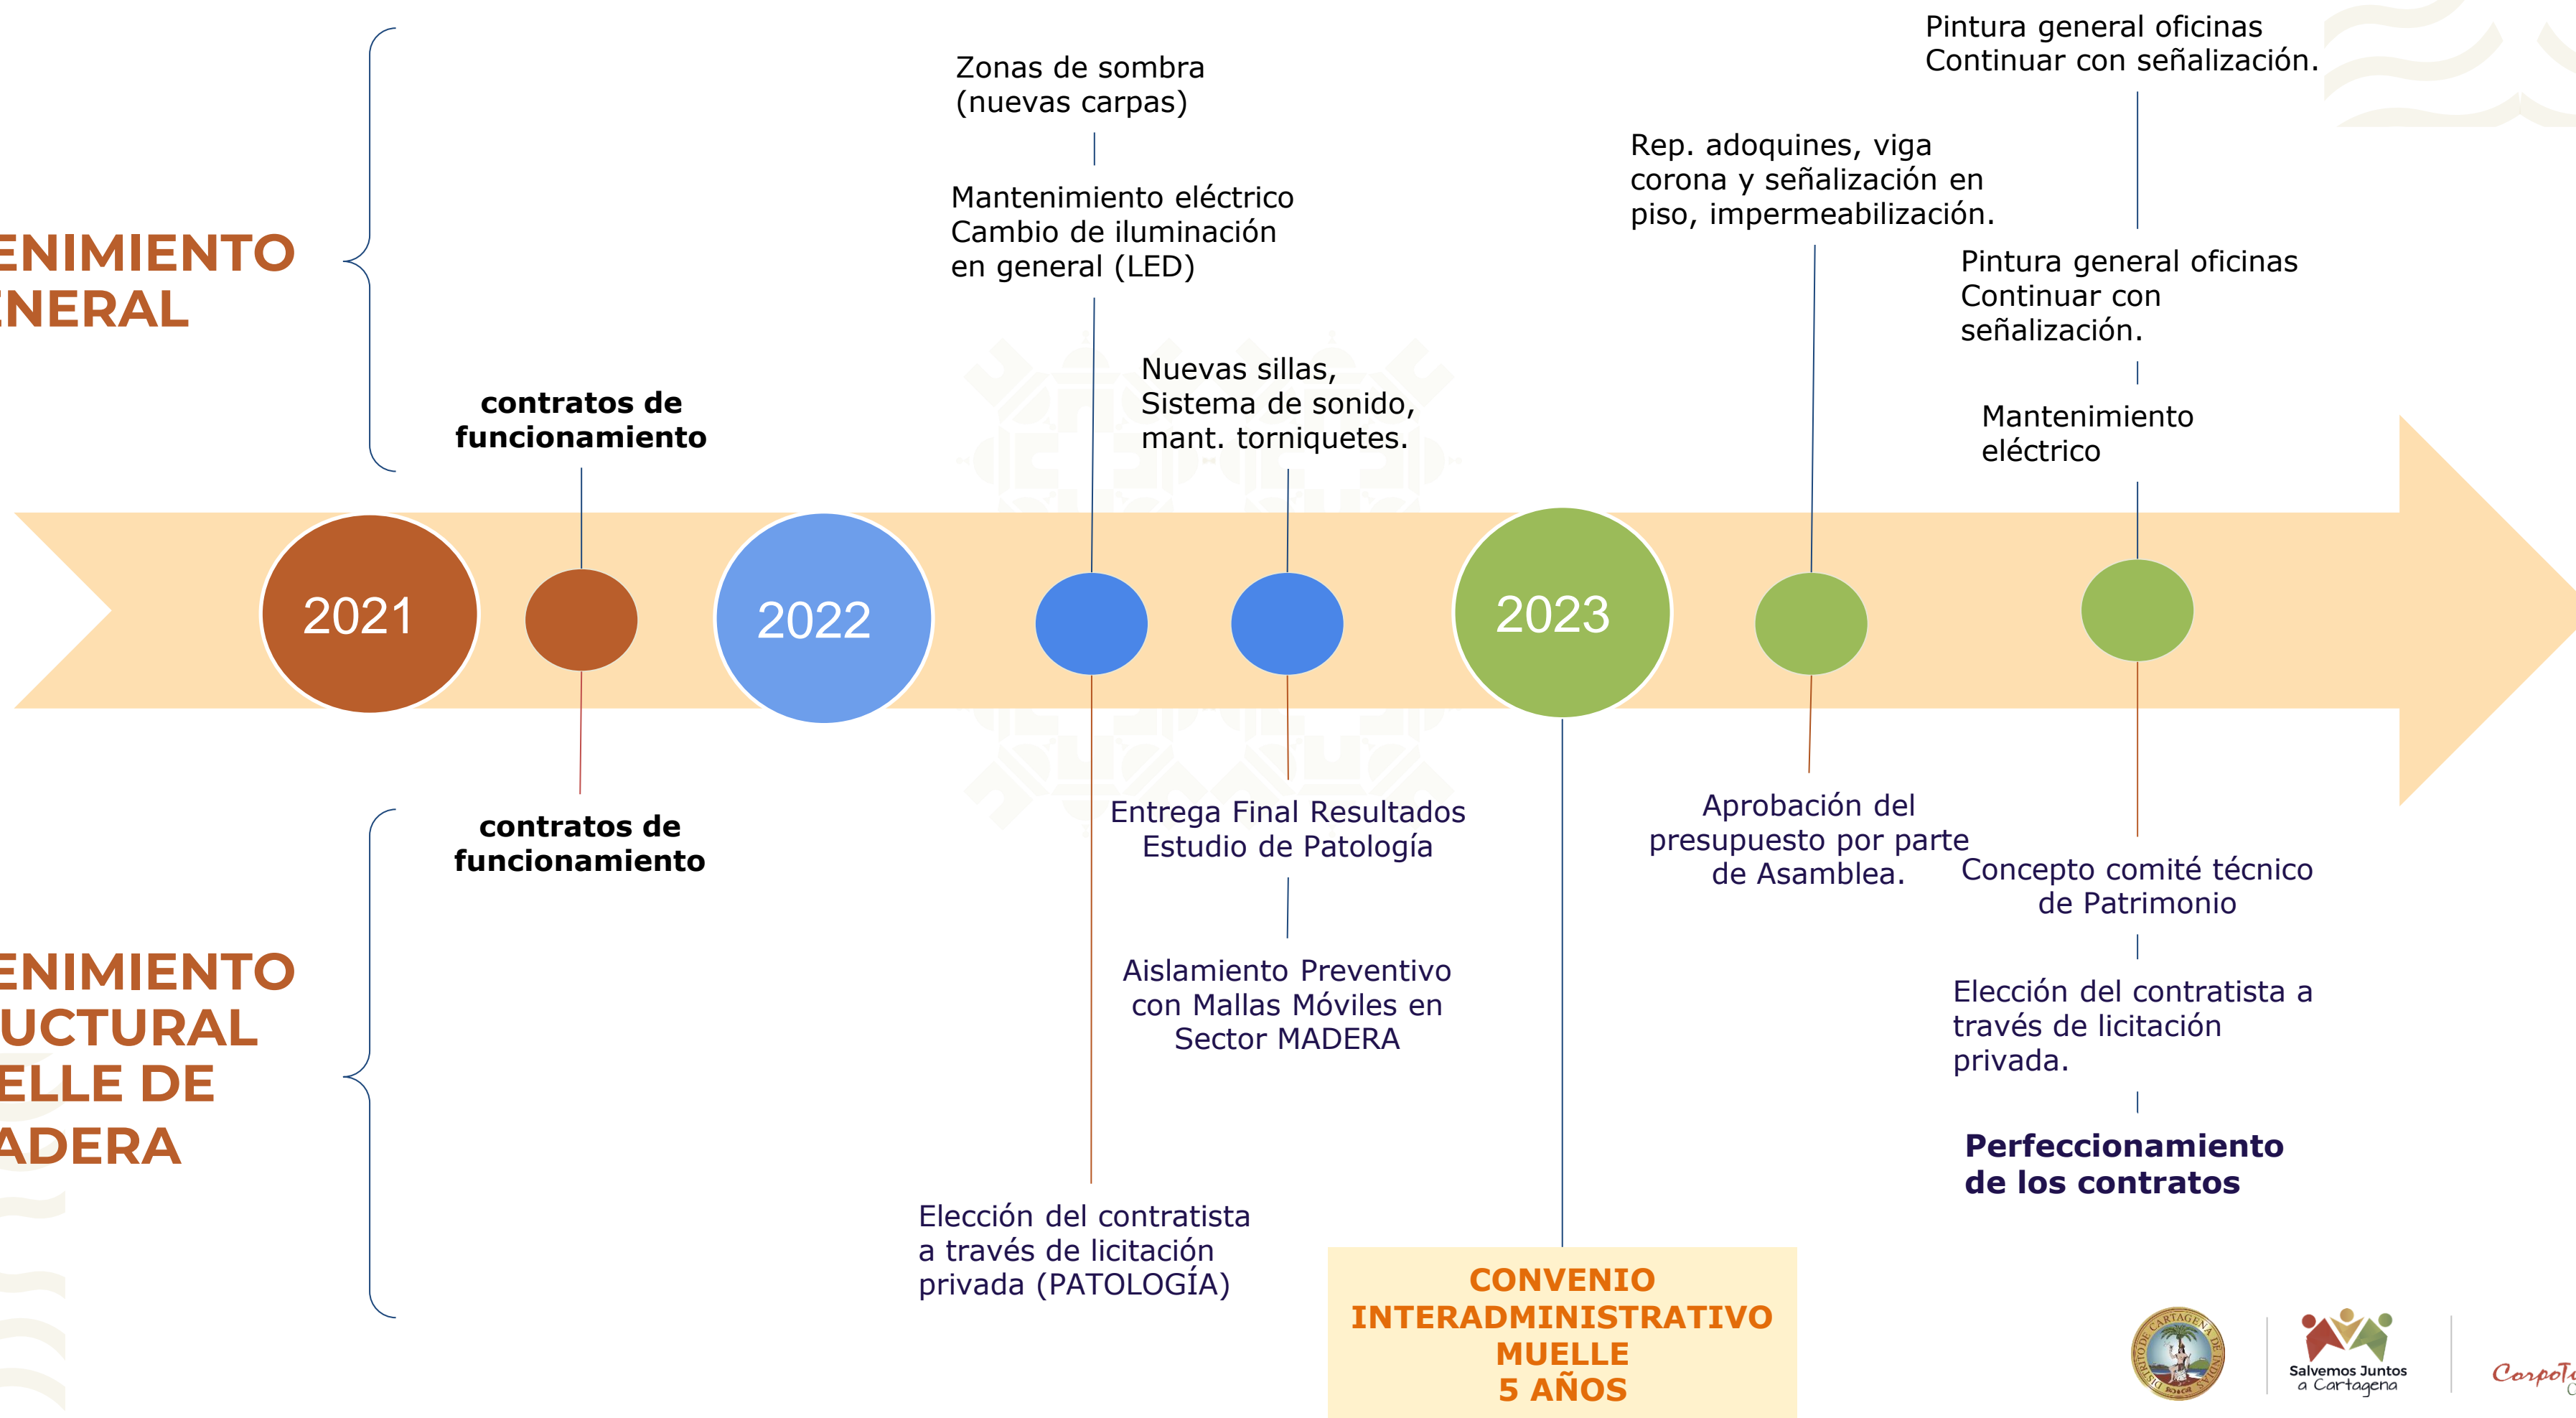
ENIMIENTO
NERAL

ENIMIENTO
UCTURAL
ELLE DE
ADERA

Zonas de sombra (nuevas carpas)

Mantenimiento eléctrico Cambio de iluminación en general (LED)

Pintura general oficinas Continuar con señalización.

Rep. adoquines, viga corona y señalización en piso, impermeabilización.

Pintura general oficinas Continuar con señalización.

Nuevas sillas, Sistema de sonido, mant. torniquetes.

Mantenimiento eléctrico

contratos de funcionamiento

2021

2022

2023

contratos de funcionamiento

Entrega Final Resultados Estudio de Patología

Aislamiento Preventivo con Mallas Móviles en Sector MADERA

Aprobación del presupuesto por parte de Asamblea.

Concepto comité técnico de Patrimonio

Elección del contratista a través de licitación privada.

Perfeccionamiento de los contratos

Elección del contratista a través de licitación privada (PATOLOGÍA)

CONVENIO INTERADMINISTRATIVO MUELLE 5 AÑOS

Salvemos Juntos a Cartagena

CorpoTu